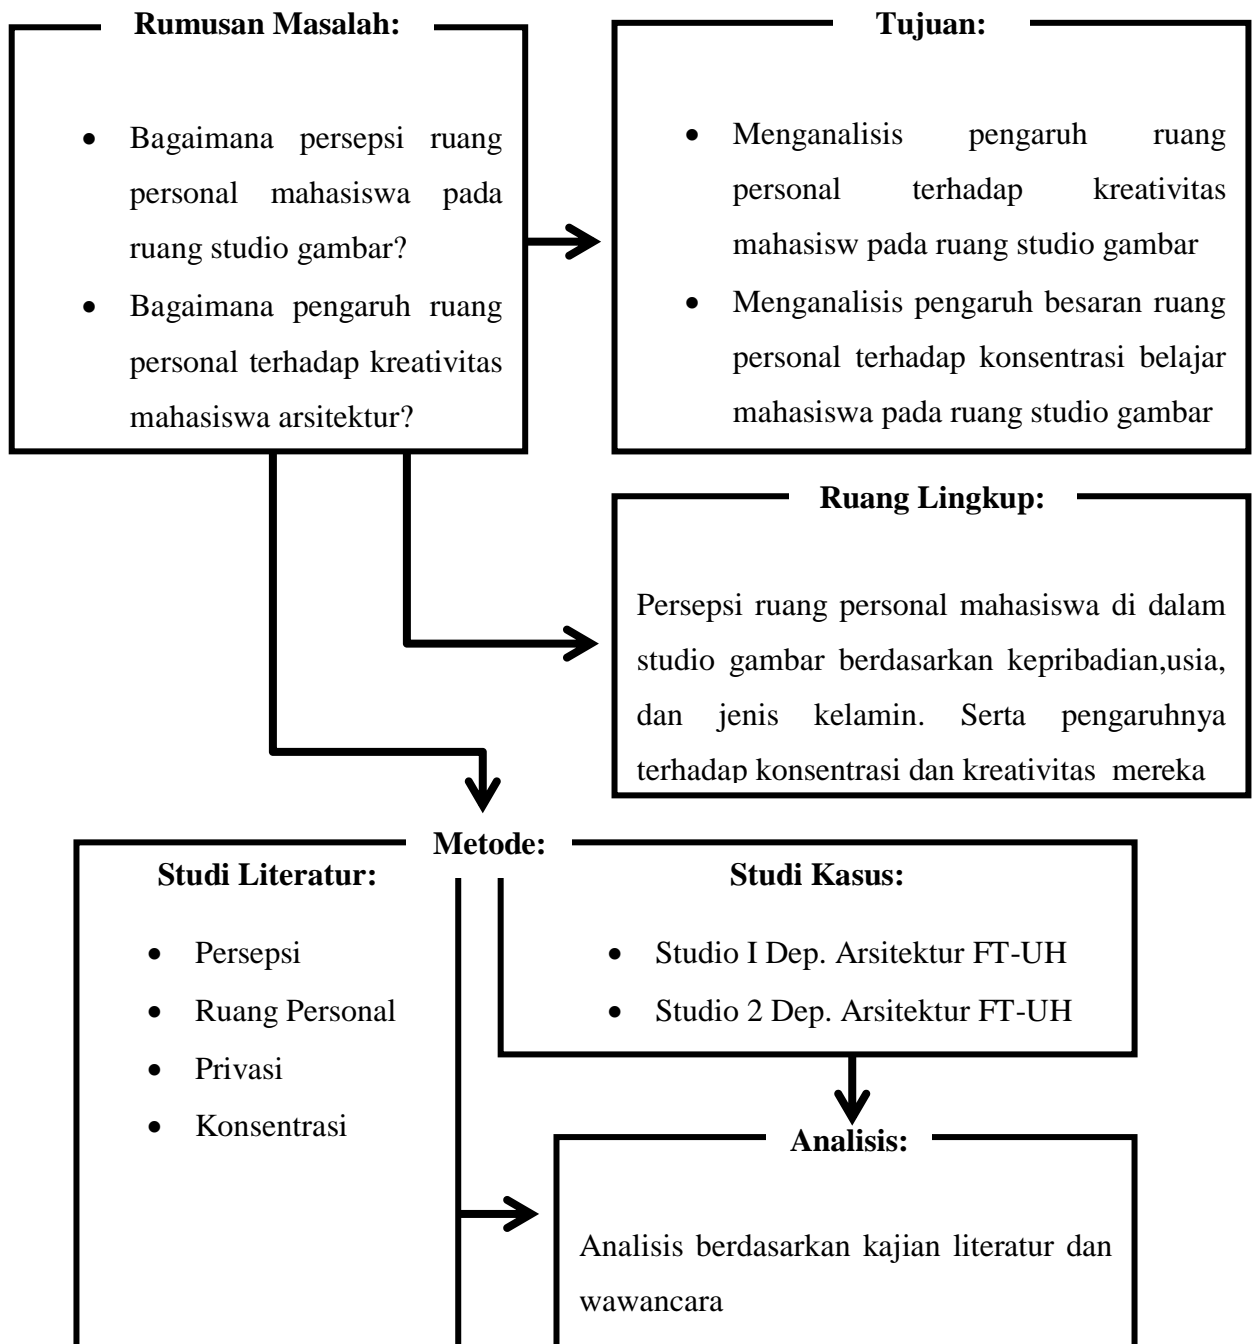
Rumusan Masalah:

- Bagaimana persepsi ruang personal mahasiswa pada ruang studio gambar?
- Bagaimana pengaruh ruang personal terhadap kreativitas mahasiswa arsitektur?

Tujuan:

- Menganalisis pengaruh ruang personal terhadap kreativitas mahasisw pada ruang studio gambar
- Menganalisis pengaruh besaran ruang personal terhadap konsentrasi belajar mahasiswa pada ruang studio gambar

Ruang Lingkup:

Persepsi ruang personal mahasiswa di dalam studio gambar berdasarkan kepribadian,usia, dan jenis kelamin. Serta pengaruhnya terhadap konsentrasi dan kreativitas mereka

Metode:

Studi Literatur:

- Persepsi
- Ruang Personal
- Privasi
- Konsentrasi

Studi Kasus:

- Studio I Dep. Arsitektur FT-UH
- Studio 2 Dep. Arsitektur FT-UH

Analisis:

Analisis berdasarkan kajian literatur dan wawancara